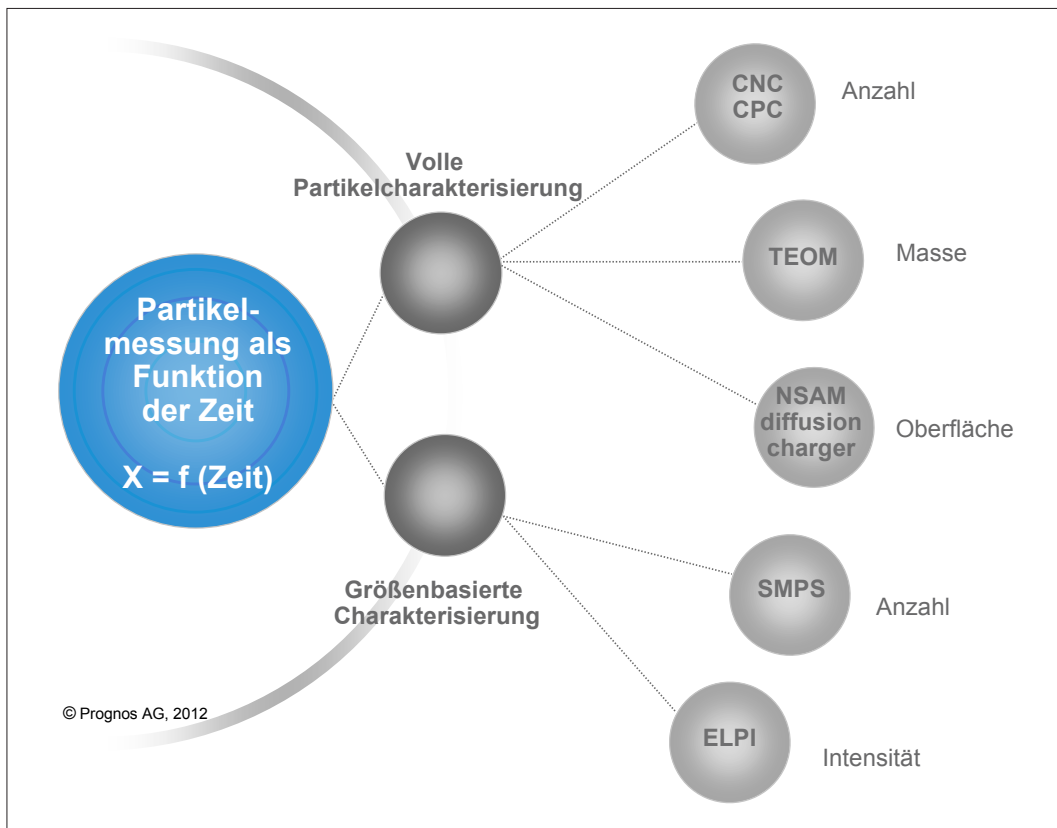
Partikelmessung als Funktion der Zeit

X = f (Zeit)

Volle Partikelcharakterisierung

Größenbasierte Charakterisierung

CNC
CPC

Anzahl

TEOM

Masse

NSAM
diffusion
charger

Oberfläche

SMPS

Anzahl

ELPI

Intensität

© Prognos AG, 2012